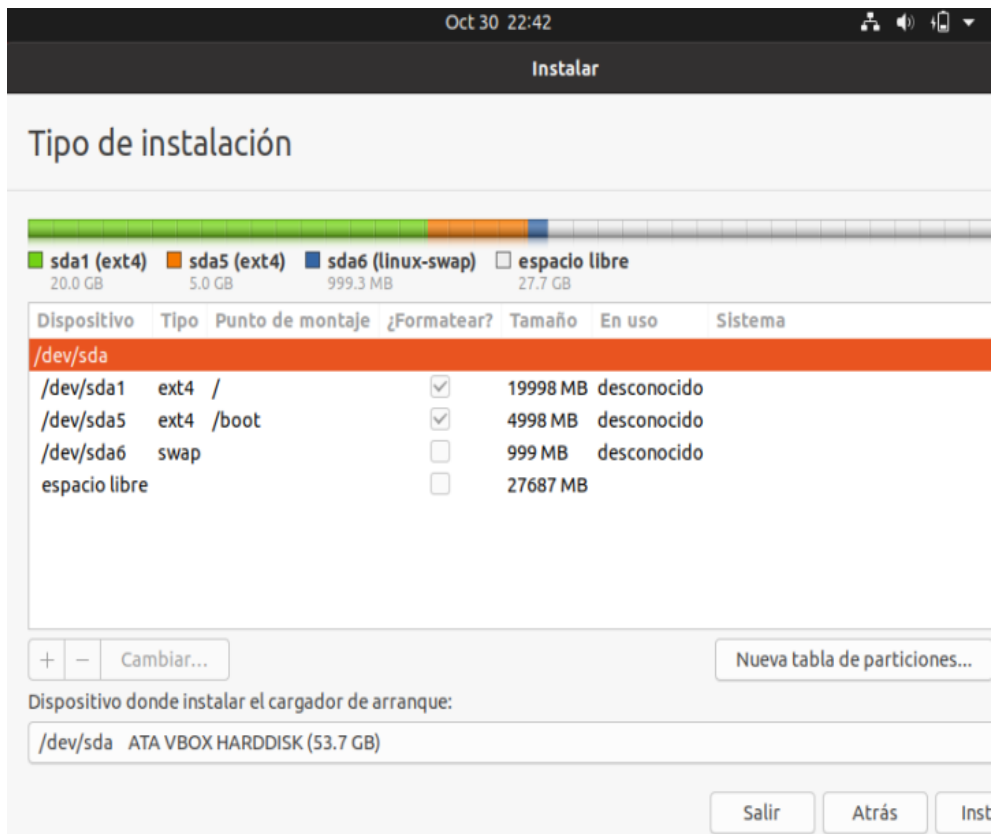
Oct 30 22:42

Instalar

Tipo de instalación

sda1 (ext4) 20.0 GB
sda5 (ext4) 5.0 GB
sda6 (linux-swap) 999.3 MB
espacio libre 27.7 GB

| Dispositivo | Tipo | Punto de montaje | ¿Formatear? | Tamaño | En uso | Sistema |
|---|---|---|---|---|---|---|
| /dev/sda | | | | | | |
| /dev/sda1 | ext4 | / | ✓ | 19998 MB | desconocido | |
| /dev/sda5 | ext4 | /boot | ✓ | 4998 MB | desconocido | |
| /dev/sda6 | swap | | | 999 MB | desconocido | |
| espacio libre | | | | 27687 MB | | |

+ − Cambiar...

Nueva tabla de particiones...

Dispositivo donde instalar el cargador de arranque:

/dev/sda ATA VBOX HARDDISK (53.7 GB)

Salir Atrás Inst